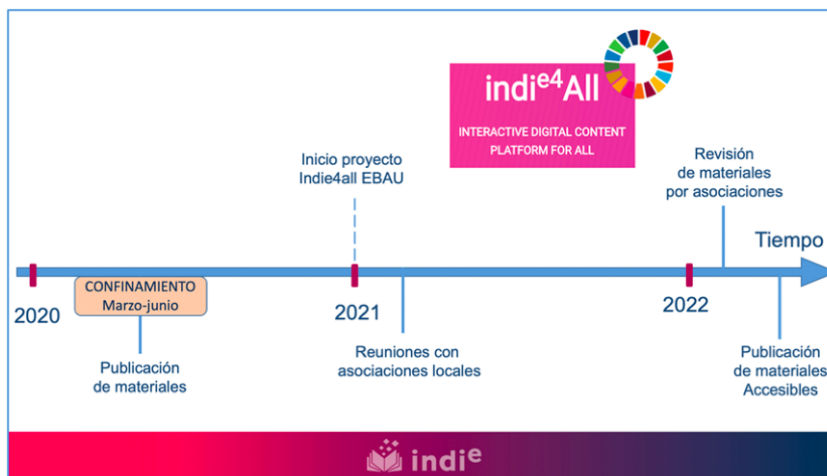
indi$^{e4}$All

INTERACTIVE DIGITAL CONTENT PLATFORM FOR ALL

Inicio proyecto Indie4all EBAU

Revisión de materiales por asociaciones

Tiempo

CONFINAMIENTO Marzo-junio

2020

2021

2022

Publicación de materiales

Reuniones con asociaciones locales

Publicación de materiales Accesibles

indi$^{e}$